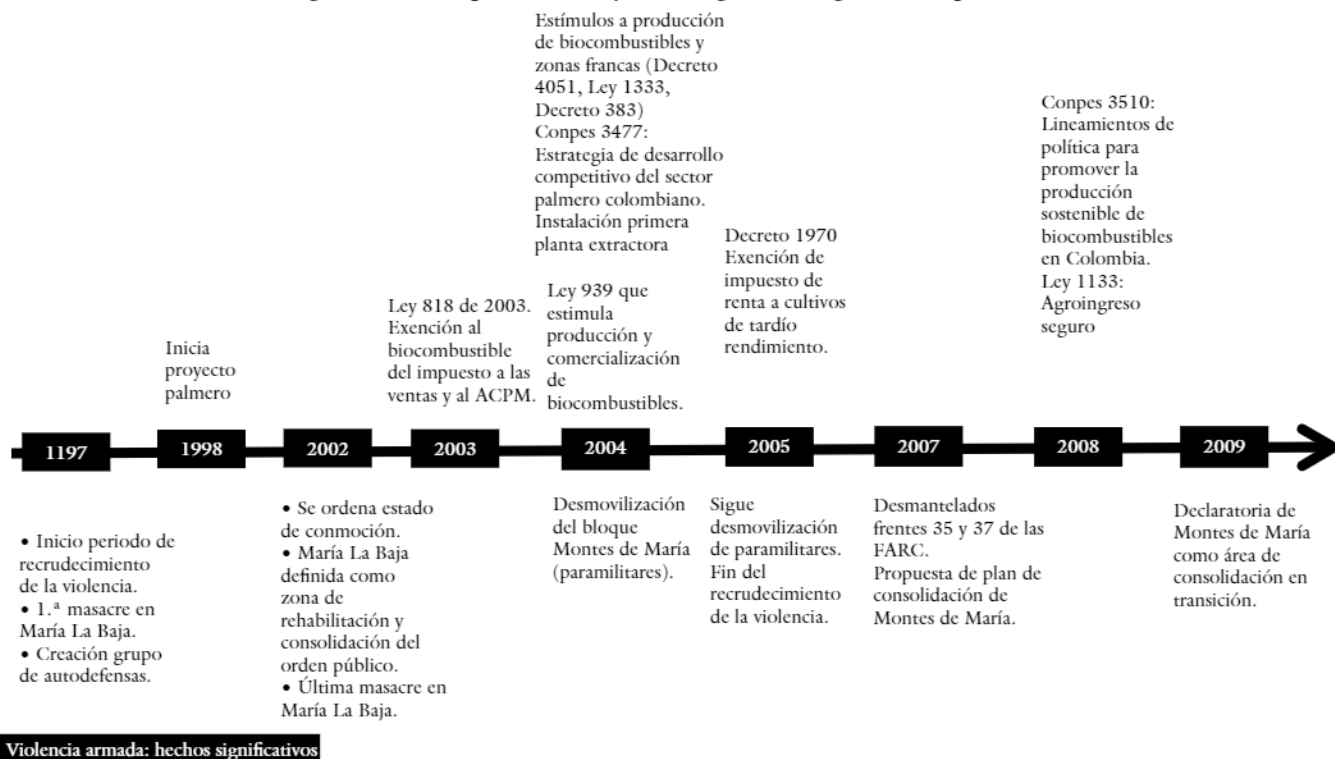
Estímulos a producción de biocombustibles y zonas francas (Decreto 4051, Ley 1333, Decreto 383)
Conpes 3477: Estrategia de desarrollo competitivo del sector palmero colombiano.
Instalación primera planta extractora

Conpes 3510: Lineamientos de política para promover la producción sostenible de biocombustibles en Colombia.
Ley 1133: Agroingreso seguro

Decreto 1970 Exención de impuesto de renta a cultivos de tardío rendimiento.

Ley 818 de 2003. Exención al biocombustible del impuesto a las ventas y al ACPM.

Ley 939 que estimula producción y comercialización de biocombustibles.

Inicia proyecto palmero

| 1197 | 1998 | 2002 | 2003 | 2004 | 2005 | 2007 | 2008 | 2009 |
|---|---|---|---|---|---|---|---|---|

• Inicio periodo de recrudecimiento de la violencia.
• 1.ª masacre en María La Baja.
• Creación grupo de autodefensas.

• Se ordena estado de conmoción.
• María La Baja definida como zona de rehabilitación y consolidación del orden público.
• Última masacre en María La Baja.

Desmovilización del bloque Montes de María (paramilitares).

Sigue desmovilización de paramilitares. Fin del recrudecimiento de la violencia.

Desmantelados frentes 35 y 37 de las FARC.
Propuesta de plan de consolidación de Montes de María.

Declaratoria de Montes de María como área de consolidación en transición.

Violencia armada: hechos significativos